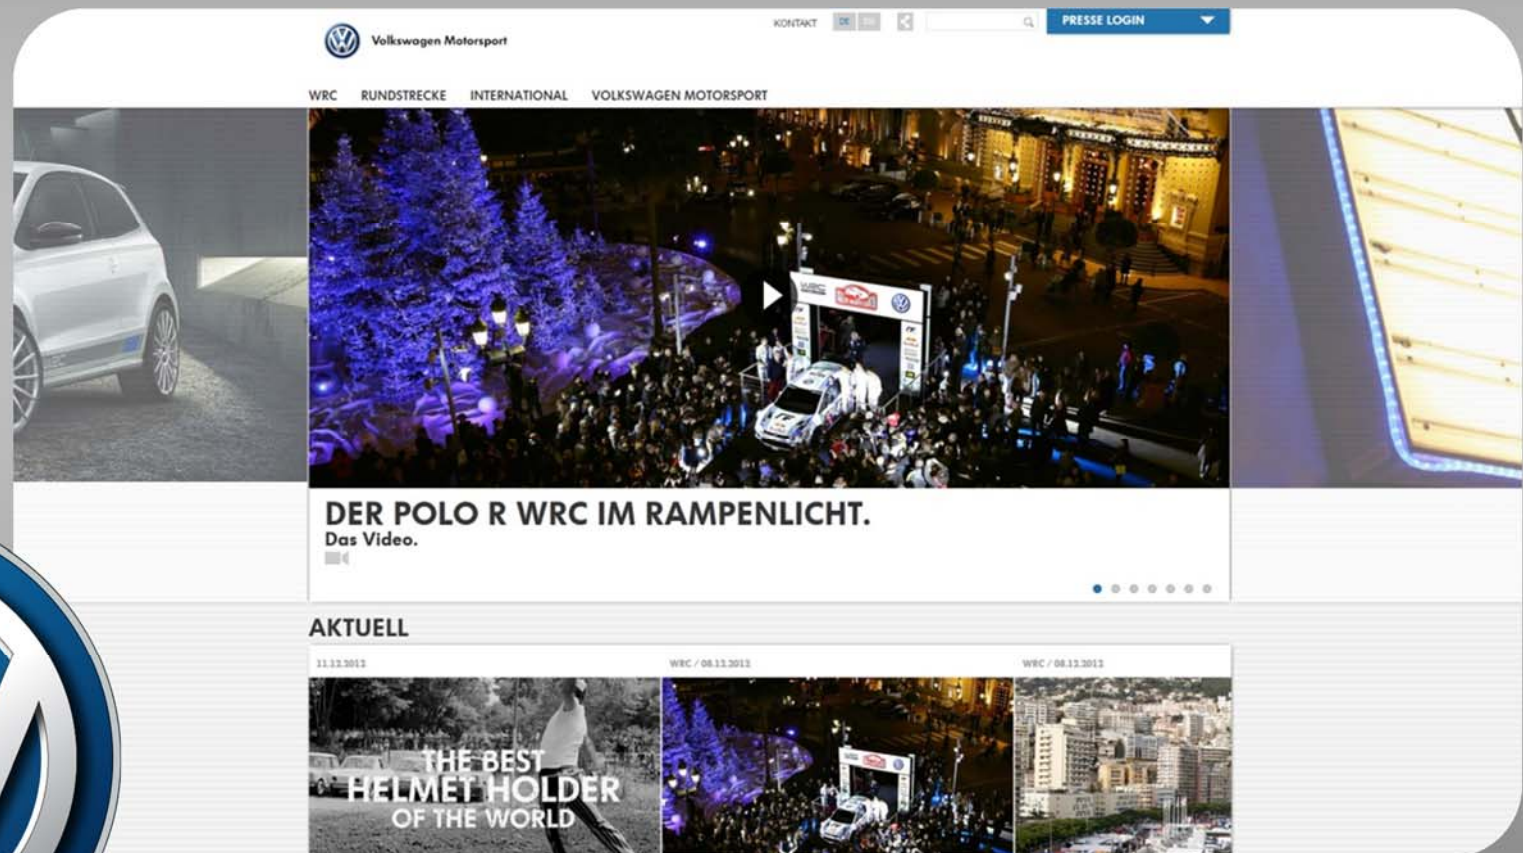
Volkswagen Motorsport

KONTAKT DE EN

PRESSE LOGIN

WRC RUNDSTRECKE INTERNATIONAL VOLKSWAGEN MOTORSPORT

WRC

DER POLO R WRC IM RAMPENLICHT.

Das Video.

AKTUELL

11.12.2012

WRC / 08.12.2012

WRC / 08.12.2012

THE BEST HELMET HOLDER OF THE WORLD